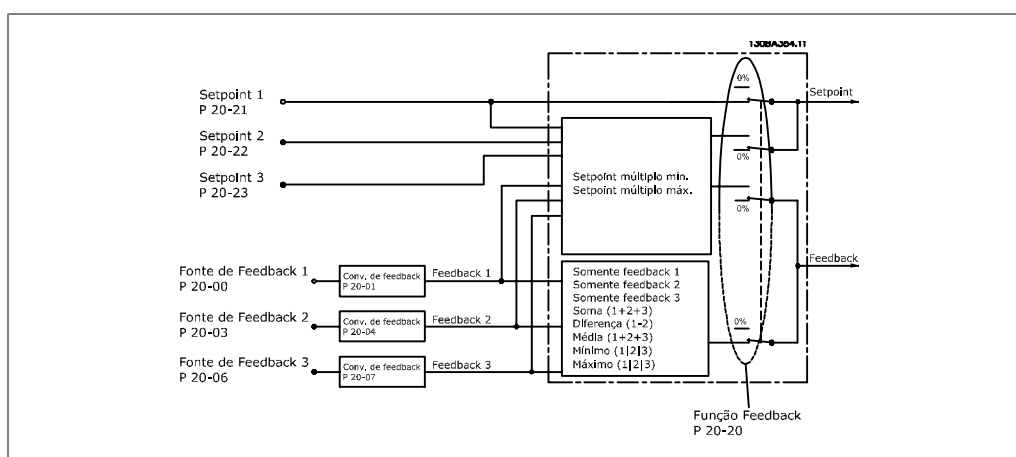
130BA354.11

Setpoint 1
P 20-21

Setpoint 2
P 20-22

Setpoint 3
P 20-23

0%

Setpoint

0%

Setpoint múltiplo min.
Setpoint múltiplo máx.

0%

Feedback

Fonte de Feedback 1
P 20-00

Conv. de feedback
P 20-01

Feedback 1

Fonte de Feedback 2
P 20-03

Conv. de feedback
P 20-04

Feedback 2

Fonte de Feedback 3
P 20-06

Conv. de feedback
P 20-07

Feedback 3

Somente feedback 1
Somente feedback 2
Somente feedback 3
Soma (1+2+3)
Diferença (1-2)
Média (1+2+3)
Mínimo (1|2|3)
Máximo (1|2|3)

0%

Função Feedback
P 20-20